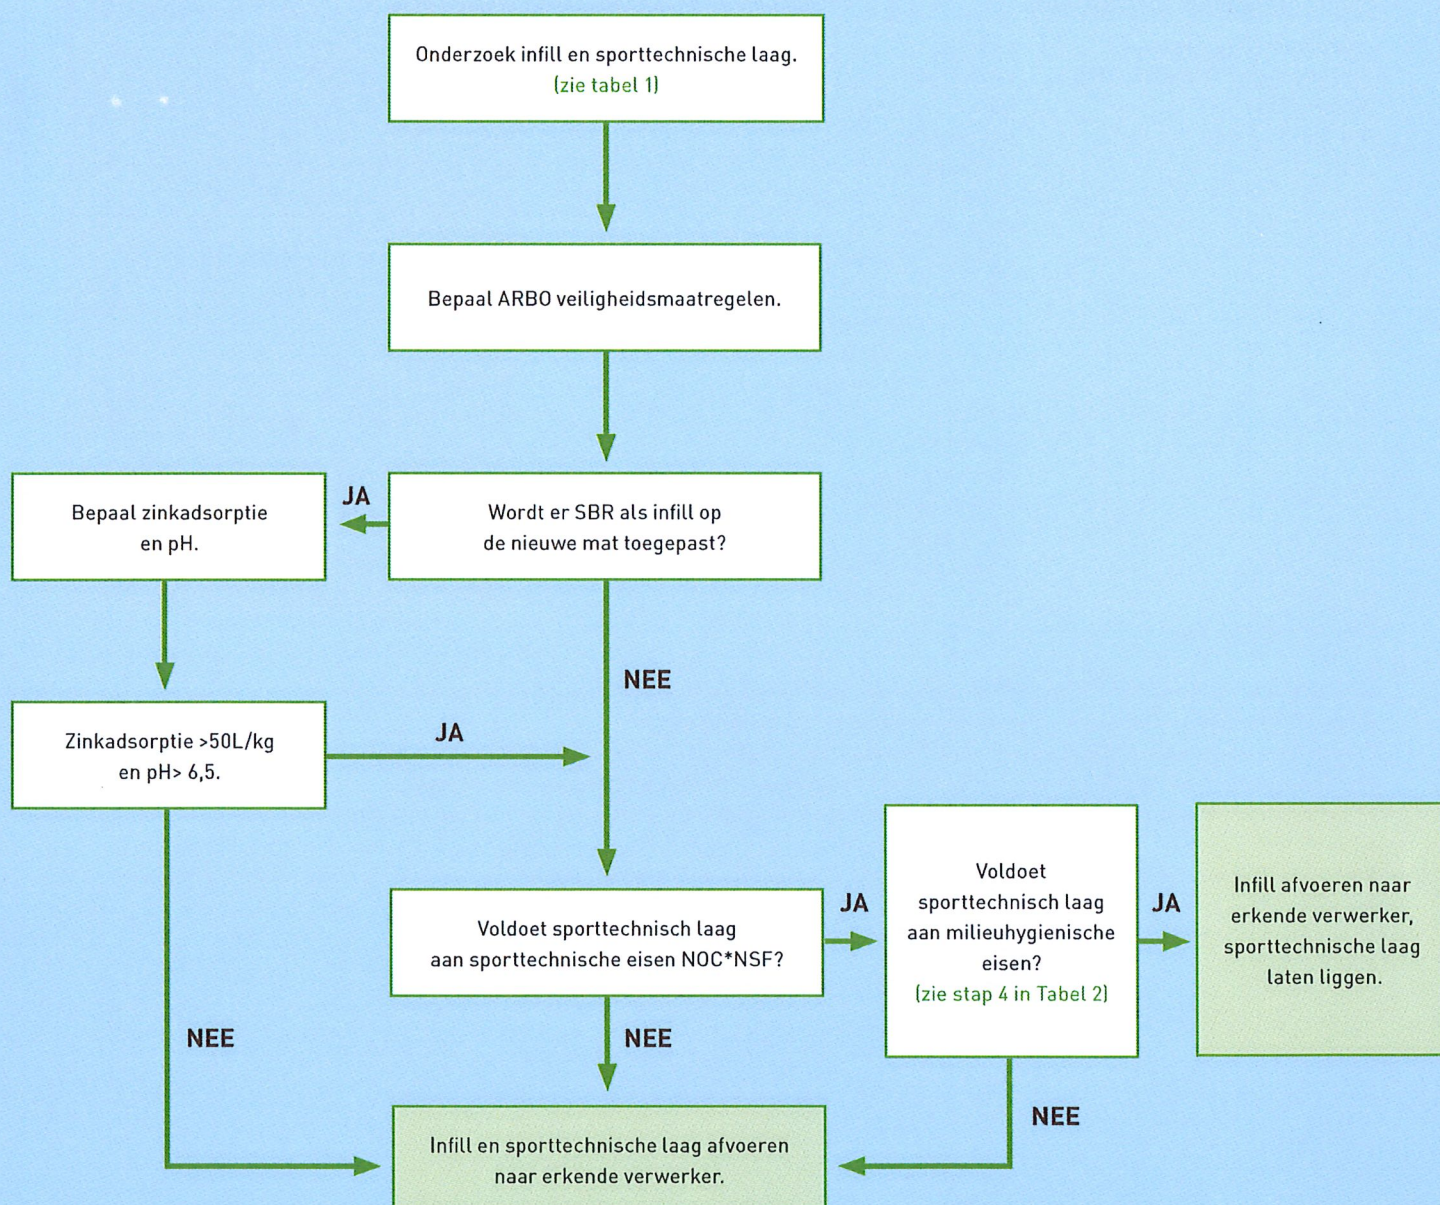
Onderzoek infill en sporttechnische laag.
(zie tabel 1)

Bepaal ARBO veiligheidsmaatregelen.

Bepaal zinkadsorptie en pH.

JA

Wordt er SBR als infill op de nieuwe mat toegepast?

NEE

Zinkadsorptie >50L/kg en pH> 6,5.

JA

Voldoet sporttechnisch laag aan sporttechnische eisen NOC*NSF?

JA

Voldoet sporttechnisch laag aan milieuhygienische eisen?
(zie stap 4 in Tabel 2)

JA

Infill afvoeren naar erkende verwerker, sporttechnische laag laten liggen.

NEE

NEE

NEE

Infill en sporttechnische laag afvoeren naar erkende verwerker.